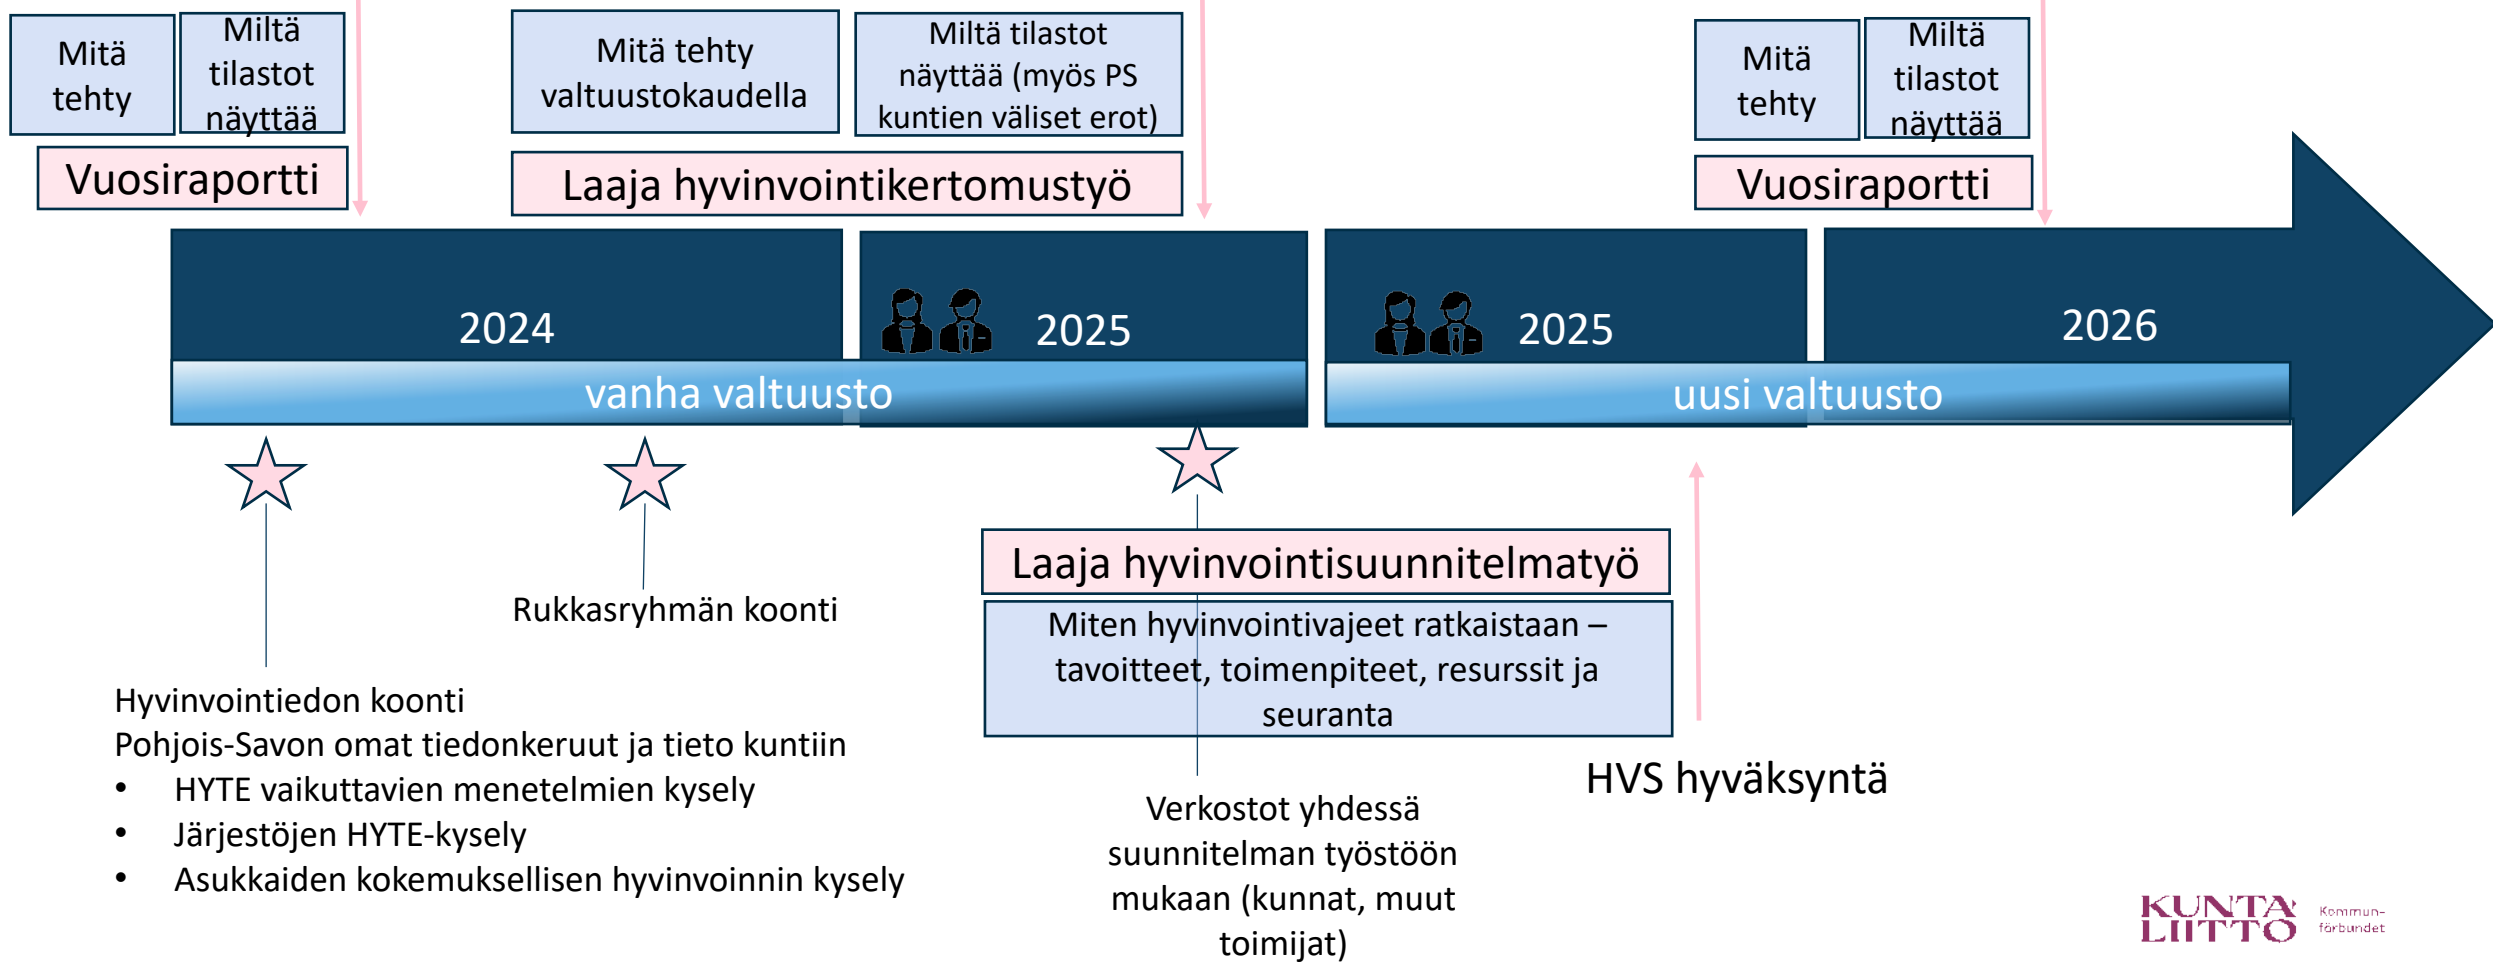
Mitä tehty

Miltä tilastot näyttää

Vuosiraportti

Mitä tehty valtuustokaudella

Miltä tilastot näyttää (myös PS kuntien väliset erot)

Laaja hyvinvointikertomustyö

Mitä tehty

Miltä tilastot näyttää

Vuosiraportti

2024

2025

2025

2026

vanha valtuusto

uusi valtuusto

Rukkasryhmän koonti

Laaja hyvinvointisuunnitelmatyö

Miten hyvinvointivajeet ratkaistaan – tavoitteet, toimenpiteet, resurssit ja seuranta

Hyvinvointiedon koonti
Pohjois-Savon omat tiedonkeruut ja tieto kuntiin
• HYTE vaikuttavien menetelmien kysely
• Järjestöjen HYTE-kysely
• Asukkaiden kokemuksellisen hyvinvoinnin kysely

HVS hyväksyntä

Verkostot yhdessä suunnitelman työstöön mukaan (kunnat, muut toimijat)

KUNTA LIITTO Kommunförbundet